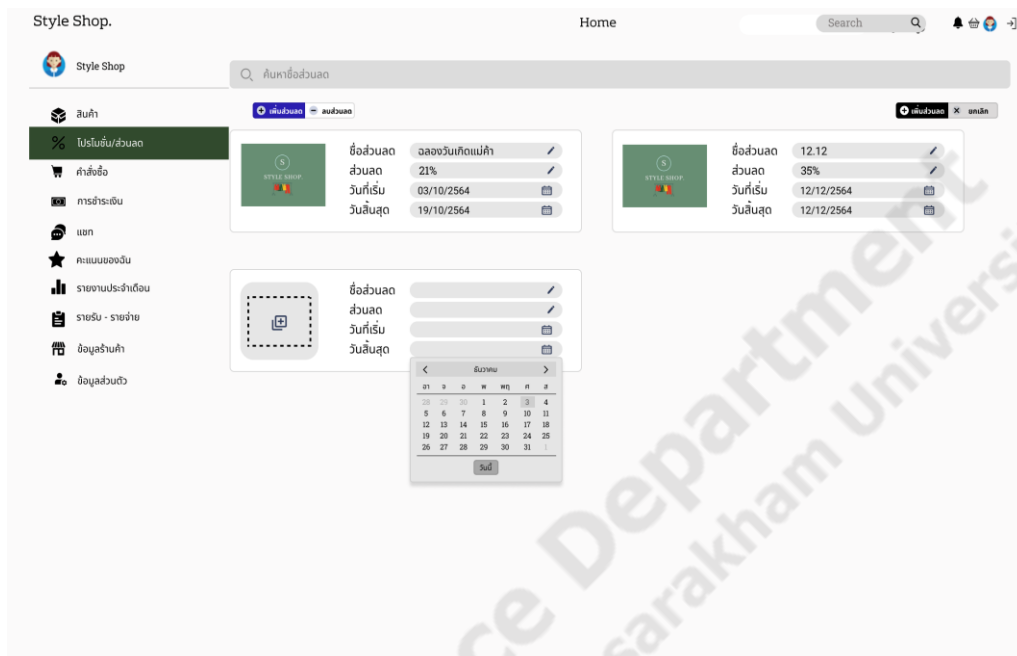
Style Shop.

Home

Search

Style Shop

ค้นหาชื่อส่วนลด

สินค้า

โปรโมชั่น/ส่วนลด

คำสั่งซื้อ

การชำระเงิน

แชท

คะแนนของฉัน

รายงานประจำเดือน

รายรับ - รายจ่าย

ข้อมูลร้านค้า

ข้อมูลส่วนตัว

เพิ่มส่วนลด   ลบส่วนลด

เพิ่มส่วนลด   ยกเลิก

STYLE SHOP

ชื่อส่วนลด ฉลองวันเกิดแม่ค้า
ส่วนลด 21%
วันที่เริ่ม 03/10/2564
วันสิ้นสุด 19/10/2564

STYLE SHOP

ชื่อส่วนลด 12.12
ส่วนลด 35%
วันที่เริ่ม 12/12/2564
วันสิ้นสุด 12/12/2564

ชื่อส่วนลด
ส่วนลด
วันที่เริ่ม
วันสิ้นสุด

ธันวาคม

| อา | จ | อ | พ | พฤ | ศ | ส |
|---|---|---|---|---|---|---|
| 28 | 29 | 30 | 1 | 2 | 3 | 4 |
| 5 | 6 | 7 | 8 | 9 | 10 | 11 |
| 12 | 13 | 14 | 15 | 16 | 17 | 18 |
| 19 | 20 | 21 | 22 | 23 | 24 | 25 |
| 26 | 27 | 28 | 29 | 30 | 31 | 1 |

วันนี้

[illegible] Department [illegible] Sarakham University